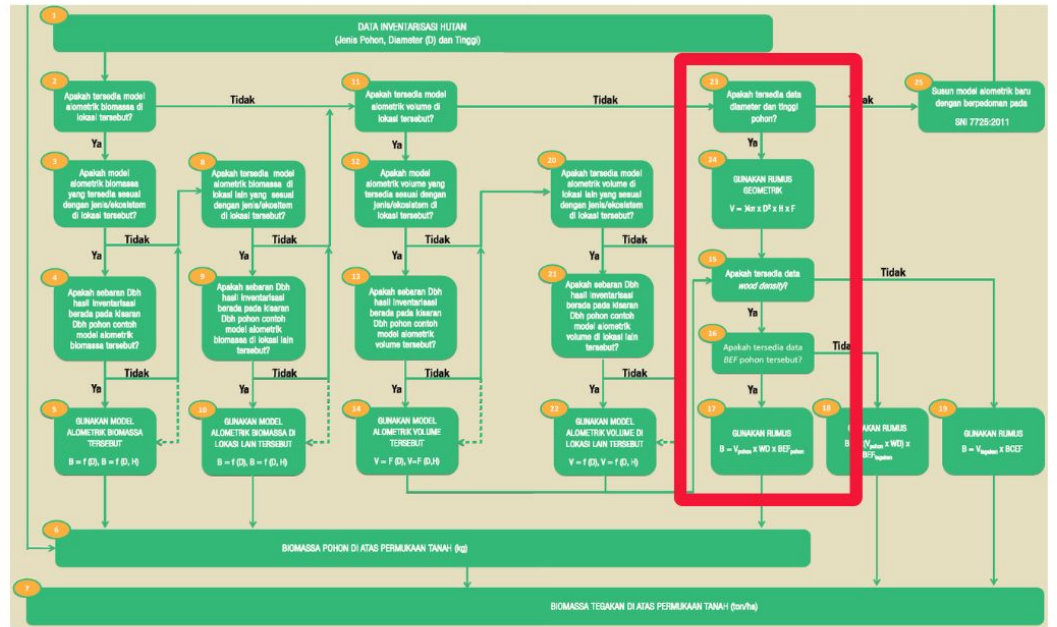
1
DATA INVENTARISASI HUTAN
(Jenis Pohon, Diameter (D) dan Tinggi)

2
Apakah tersedia model alometrik biomassa di lokasi tersebut?

Tidak

11
Apakah tersedia model alometrik volume di lokasi tersebut?

Tidak

23
Apakah tersedia data diameter dan tinggi pohon?

Tidak

25
Susun model alometrik baru dengan berpedoman pada SNI 7725:2011

Ya

3
Apakah model alometrik biomassa yang tersedia sesuai dengan jenis/ekosistem di lokasi tersebut?

8
Apakah tersedia model alometrik biomassa di lokasi lain yang sesuai dengan jenis/ekosistem di lokasi tersebut?

Ya

12
Apakah model alometrik volume yang tersedia sesuai dengan jenis/ekosistem di lokasi tersebut?

20
Apakah tersedia model alometrik volume di lokasi lain yang sesuai dengan jenis/ekosistem di lokasi tersebut?

24
GUNAKAN RUMUS GEOMETRIK
$V = \frac{1}{4}\pi \times D^2 \times H \times F$

Tidak
Tidak
Tidak
Tidak

Ya

4
Apakah sebaran Dbh hasil inventarisasi berada pada kisaran Dbh pohon contoh model alometrik biomassa tersebut?

9
Apakah sebaran Dbh hasil inventarisasi berada pada kisaran Dbh pohon contoh model alometrik biomassa di lokasi lain tersebut?

13
Apakah sebaran Dbh hasil inventarisasi berada pada kisaran Dbh pohon contoh model alometrik volume tersebut?

21
Apakah sebaran Dbh hasil inventarisasi berada pada kisaran Dbh pohon contoh model alometrik volume di lokasi lain tersebut?

15
Apakah tersedia data wood density?

Tidak

Ya

16
Apakah tersedia data BEF pohon tersebut?

Tida

Tidak
Tidak
Tidak
Tidak

Ya
Ya
Ya
Ya

5
GUNAKAN MODEL ALOMETRIK BIOMASSA TERSEBUT
B = f (D), B = f (D, H)

10
GUNAKAN MODEL ALOMETRIK BIOMASSA DI LOKASI LAIN TERSEBUT
B = f (D), B = f (D, H)

14
GUNAKAN MODEL ALOMETRIK VOLUME TERSEBUT
V = F (D), V=F (D,H)

22
GUNAKAN MODEL ALOMETRIK VOLUME DI LOKASI LAIN TERSEBUT
V = f (D), V = f (D, H)

17
GUNAKAN RUMUS
$B = V_{pohon} \times WD \times BEF_{pohon}$

18
GUNAKAN RUMUS
$B = (V_{pohon} \times WD) \times BEF_{tegakan}$

19
GUNAKAN RUMUS
$B = V_{tegakan} \times BCEF$

6
BIOMASSA POHON DI ATAS PERMUKAAN TANAH (kg)

7
BIOMASSA TEGAKAN DI ATAS PERMUKAAN TANAH (ton/ha)